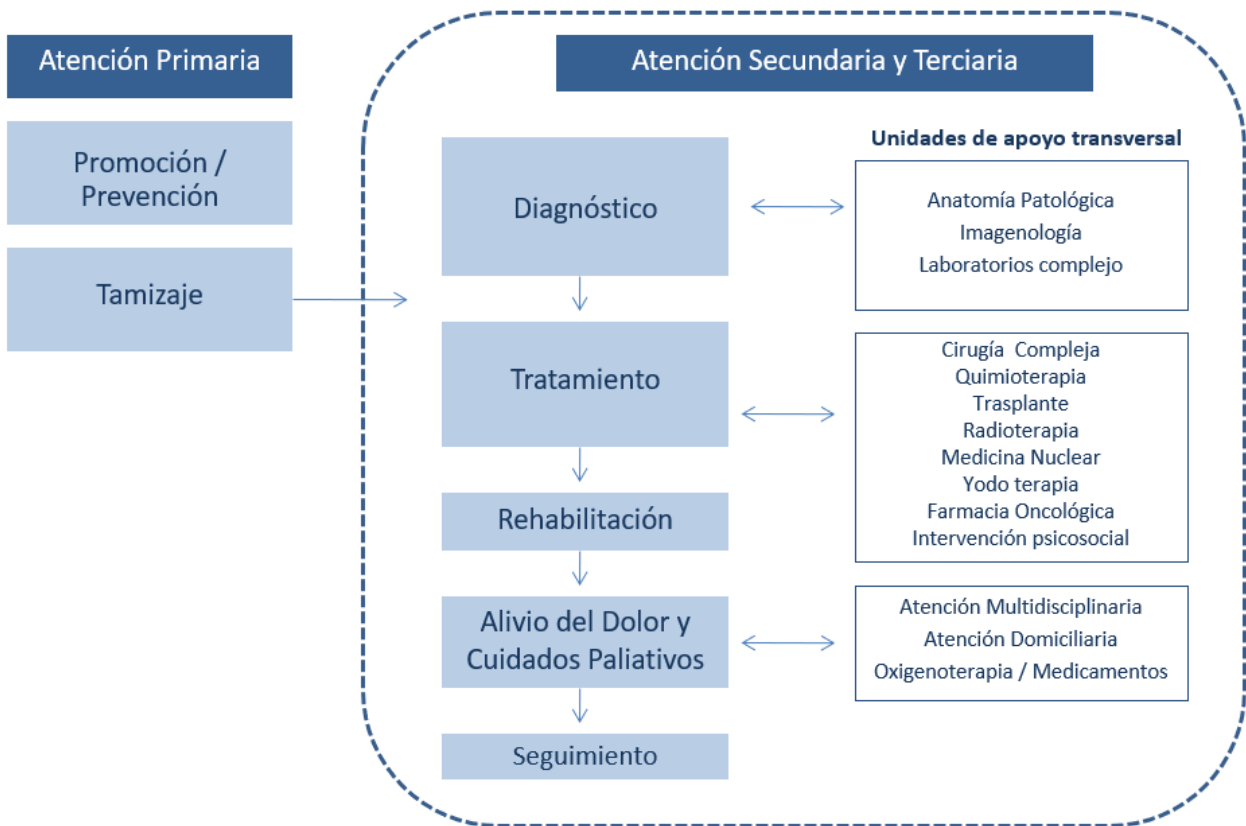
Atención Primaria

Promoción / Prevención

Tamizaje

Atención Secundaria y Terciaria

Diagnóstico

Tratamiento

Rehabilitación

Alivio del Dolor y Cuidados Paliativos

Seguimiento

Unidades de apoyo transversal

Anatomía Patológica
Imagenología
Laboratorios complejo

Cirugía Compleja
Quimioterapia
Trasplante
Radioterapia
Medicina Nuclear
Yodo terapia
Farmacia Oncológica
Intervención psicosocial

Atención Multidisciplinaria
Atención Domiciliaria
Oxigenoterapia / Medicamentos